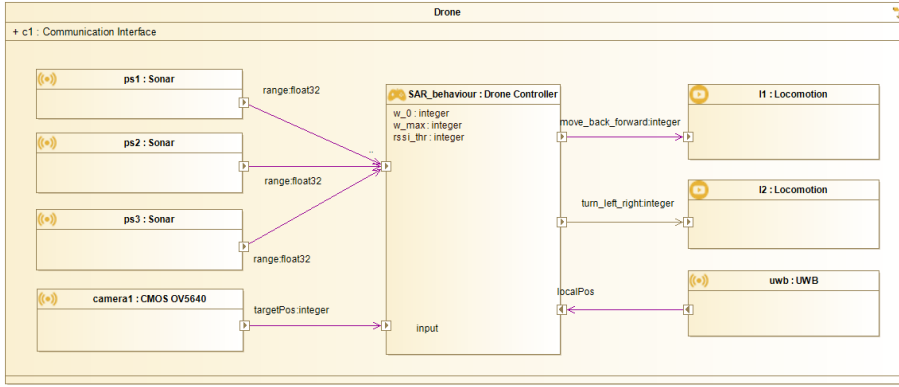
Drone

+ c1 : Communication Interface

ps1 : Sonar

range:float32

ps2 : Sonar

range:float32

ps3 : Sonar

range:float32

camera1 : CMOS OV5640

targetPos:integer

SAR_behaviour : Drone Controller

w_0 : integer
w_max : integer
rssi_thr : integer

input

move_back_forward:integer

turn_left_right:integer

localPos

l1 : Locomotion

l2 : Locomotion

uwb : UWB